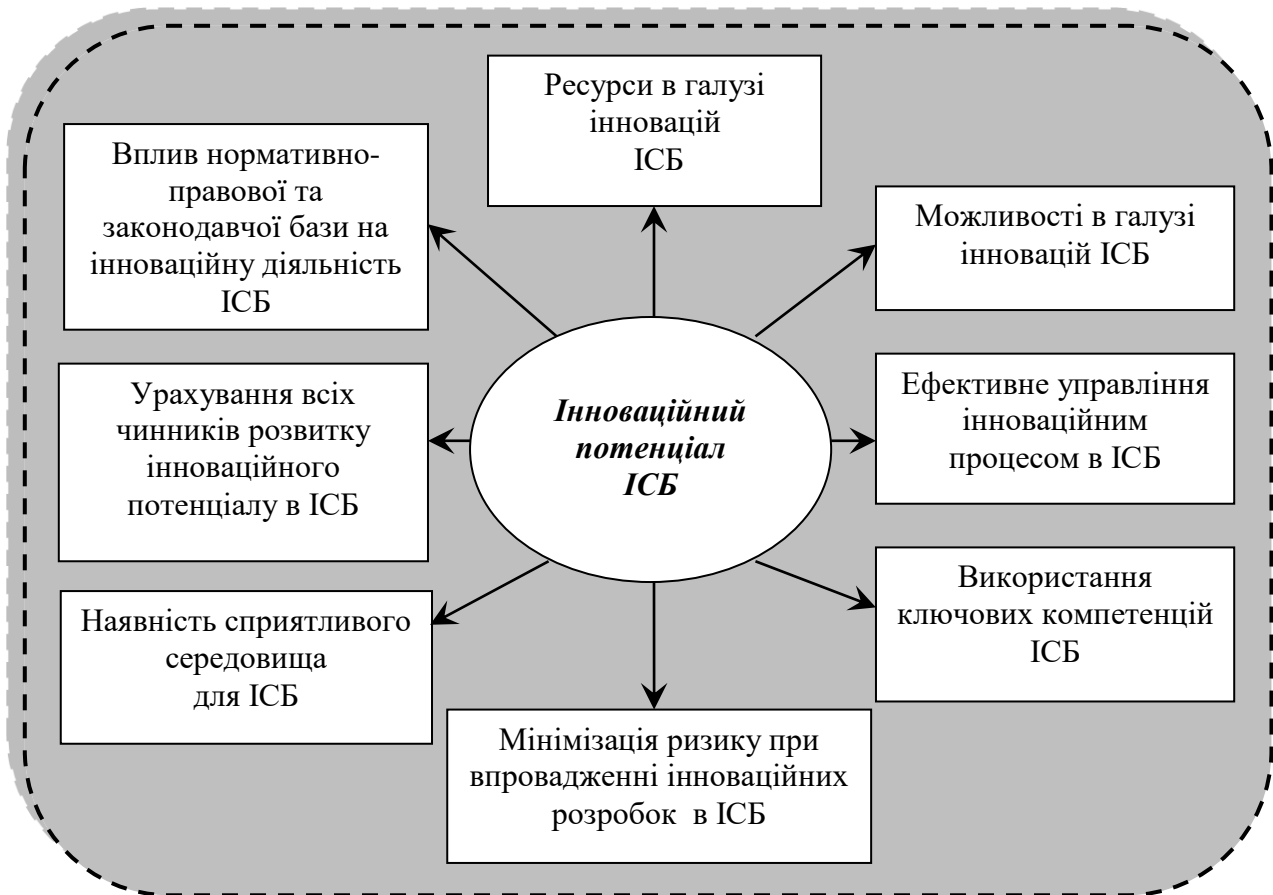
Ресурси в галузі інновацій ІСБ

Вплив нормативно-правової та законодавчої бази на інноваційну діяльність ІСБ

Можливості в галузі інновацій ІСБ

Урахування всіх чинників розвитку інноваційного потенціалу в ІСБ

Інноваційний потенціал ІСБ

Ефективне управління інноваційним процесом в ІСБ

Використання ключових компетенцій ІСБ

Наявність сприятливого середовища для ІСБ

Мінімізація ризику при впровадженні інноваційних розробок в ІСБ